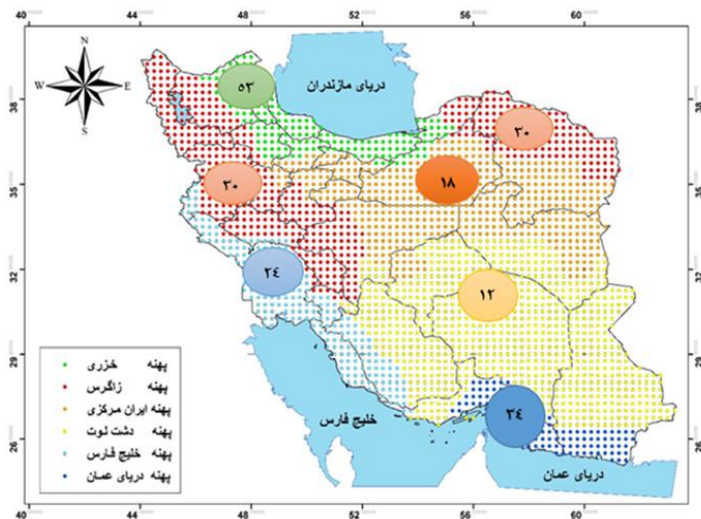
40 44 48 52 56 60

N
W E
S

دریای مازندران

۵۳
۳۰
۳۰
۱۸
۲۴
۱۲
۳۴

خلیج فارس
دریای عمان

38
35
32
29
26

پهنه خزری
پهنه زاگرس
پهنه ایران مرکزی
پهنه دشت لوت
پهنه خلیج فارس
پهنه دریای عمان

40 44 48 52 56 60